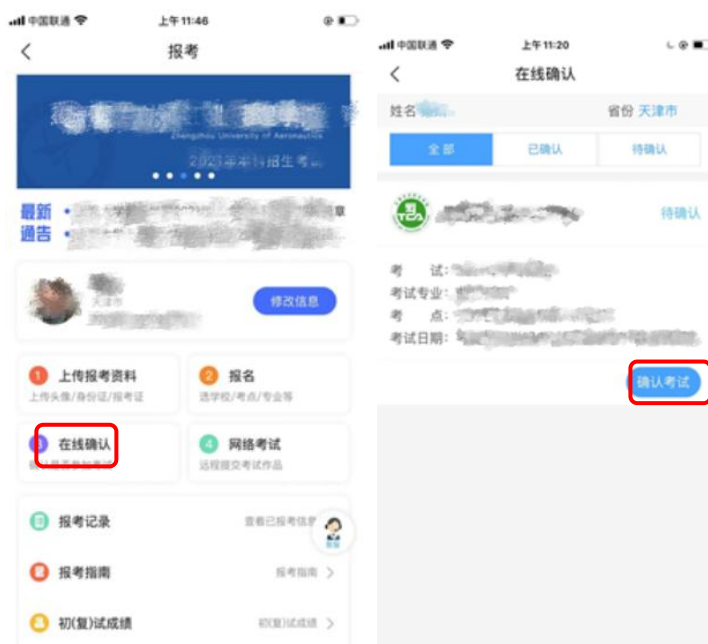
中国联通 上午11:46
报考
Zhengzhou University of Aeronautics
2023年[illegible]招生考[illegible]
最新通告
天津市
修改信息
1 上传报考资料
上传头像/身份证/报考证
2 报名
选学校/考点/专业等
3 在线确认
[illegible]
4 网络考试
远程提交考试作品
报考记录
查看已报考信息
报考指南
报考指南
初(复)试成绩
初(复)试成绩

中国联通 上午11:20
在线确认
姓名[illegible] 省份 天津市
全部 已确认 待确认
待确认
考 试: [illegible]
考试专业: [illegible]
考 点: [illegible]
考试日期: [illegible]
确认考试